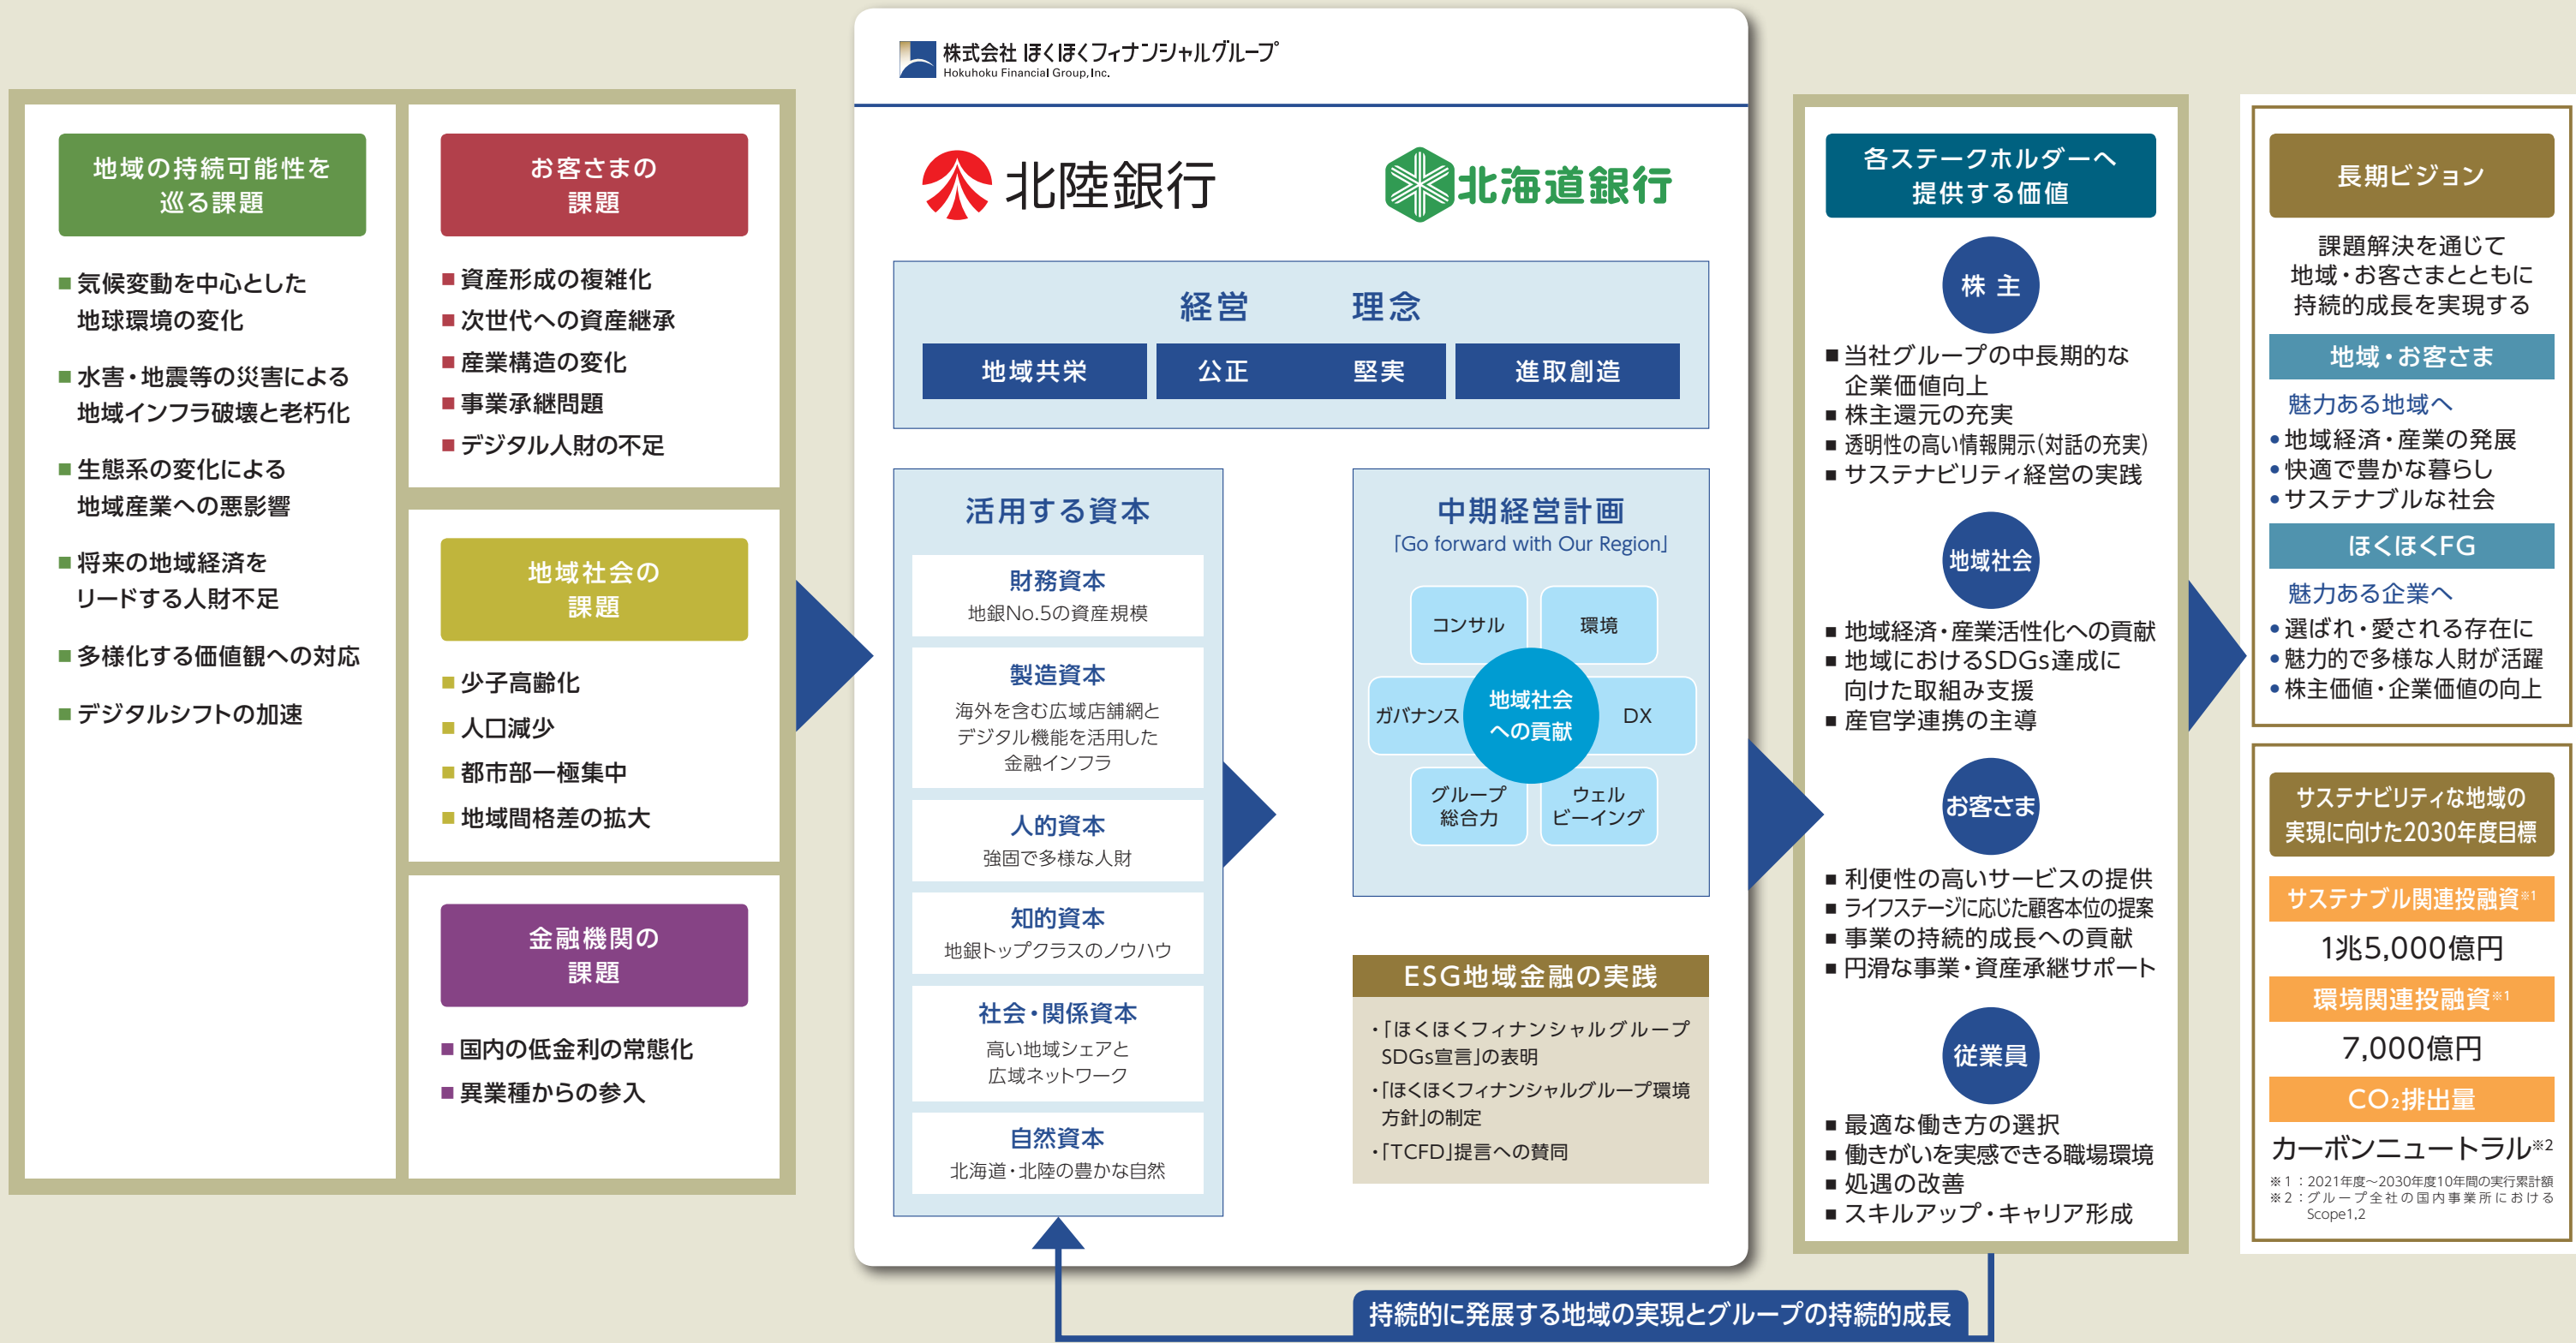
地域の持続可能性を巡る課題

■気候変動を中心とした地球環境の変化
■水害・地震等の災害による地域インフラ破壊と老朽化
■生態系の変化による地域産業への悪影響
■将来の地域経済をリードする人財不足
■多様化する価値観への対応
■デジタルシフトの加速

お客さまの課題

■資産形成の複雑化
■次世代への資産継承
■産業構造の変化
■事業承継問題
■デジタル人財の不足

地域社会の課題

■少子高齢化
■人口減少
■都市部一極集中
■地域間格差の拡大

金融機関の課題

■国内の低金利の常態化
■異業種からの参入

株式会社 ほくほくフィナンシャルグループ
Hokuhoku Financial Group, Inc.

北陸銀行　北海道銀行

経営　理念
地域共栄　公正　堅実　進取創造

活用する資本
財務資本
地銀No.5の資産規模
製造資本
海外を含む広域店舗網とデジタル機能を活用した金融インフラ
人的資本
強固で多様な人財
知的資本
地銀トップクラスのノウハウ
社会・関係資本
高い地域シェアと広域ネットワーク
自然資本
北海道・北陸の豊かな自然

中期経営計画
「Go forward with Our Region」
コンサル　環境　ガバナンス　地域社会への貢献　DX　グループ総合力　ウェルビーイング

ESG地域金融の実践
・「ほくほくフィナンシャルグループSDGs宣言」の表明
・「ほくほくフィナンシャルグループ環境方針」の制定
・「TCFD」提言への賛同

各ステークホルダーへ提供する価値

株主
■当社グループの中長期的な企業価値向上
■株主還元の充実
■透明性の高い情報開示(対話の充実)
■サステナビリティ経営の実践

地域社会
■地域経済・産業活性化への貢献
■地域におけるSDGs達成に向けた取組み支援
■産官学連携の主導

お客さま
■利便性の高いサービスの提供
■ライフステージに応じた顧客本位の提案
■事業の持続的成長への貢献
■円滑な事業・資産承継サポート

従業員
■最適な働き方の選択
■働きがいを実感できる職場環境
■処遇の改善
■スキルアップ・キャリア形成

長期ビジョン
課題解決を通じて地域・お客さまとともに持続的成長を実現する
地域・お客さま
魅力ある地域へ
•地域経済・産業の発展
•快適で豊かな暮らし
•サステナブルな社会
ほくほくFG
魅力ある企業へ
•選ばれ・愛される存在に
•魅力的で多様な人財が活躍
•株主価値・企業価値の向上

サステナビリティな地域の実現に向けた2030年度目標
サステナブル関連投融資※1
1兆5,000億円
環境関連投融資※1
7,000億円
$CO_2$排出量
カーボンニュートラル※2
※1：2021年度~2030年度10年間の実行累計額
※2：グループ全社の国内事業所におけるScope1,2

持続的に発展する地域の実現とグループの持続的成長